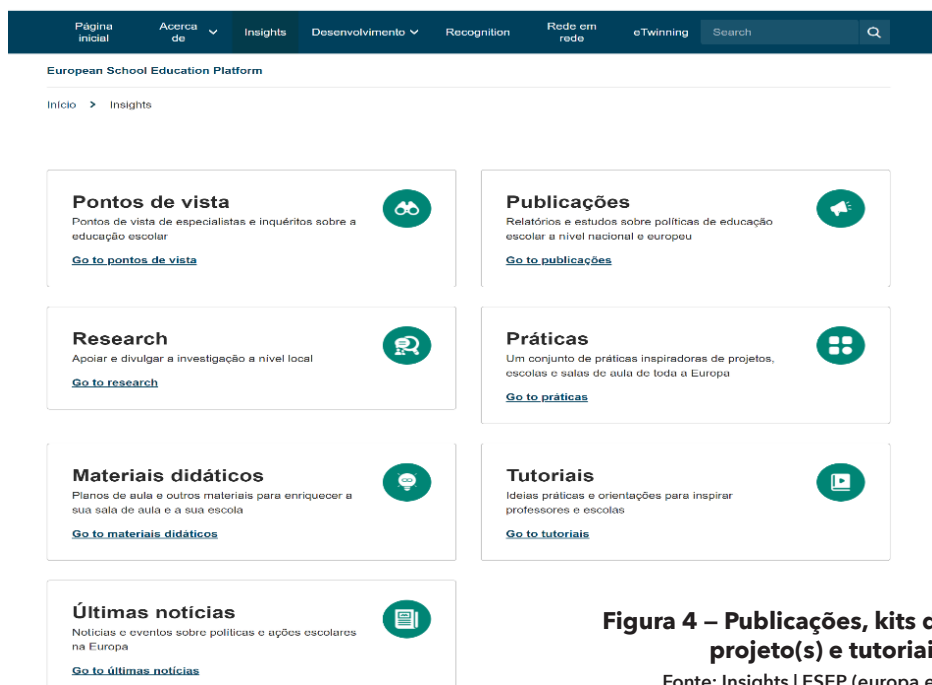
Página inicial
Acerca de
Insights
Desenvolvimento
Recognition
Rede em rede
eTwinning
Search

European School Education Platform

Início > Insights

Pontos de vista
Pontos de vista de especialistas e inquéritos sobre a educação escolar
Go to pontos de vista

Publicações
Relatórios e estudos sobre políticas de educação escolar a nível nacional e europeu
Go to publicações

Research
Apoiar e divulgar a investigação a nível local
Go to research

Práticas
Um conjunto de práticas inspiradoras de projetos, escolas e salas de aula de toda a Europa
Go to práticas

Materiais didáticos
Planos de aula e outros materiais para enriquecer a sua sala de aula e a sua escola
Go to materiais didáticos

Tutoriais
Ideias práticas e orientações para inspirar professores e escolas
Go to tutoriais

Últimas notícias
Notícias e eventos sobre políticas e ações escolares na Europa
Go to últimas notícias

Figura 4 – Publicações, kits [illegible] projeto(s) e tutoriai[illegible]
Fonte: Insights | ESEP (europa.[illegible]